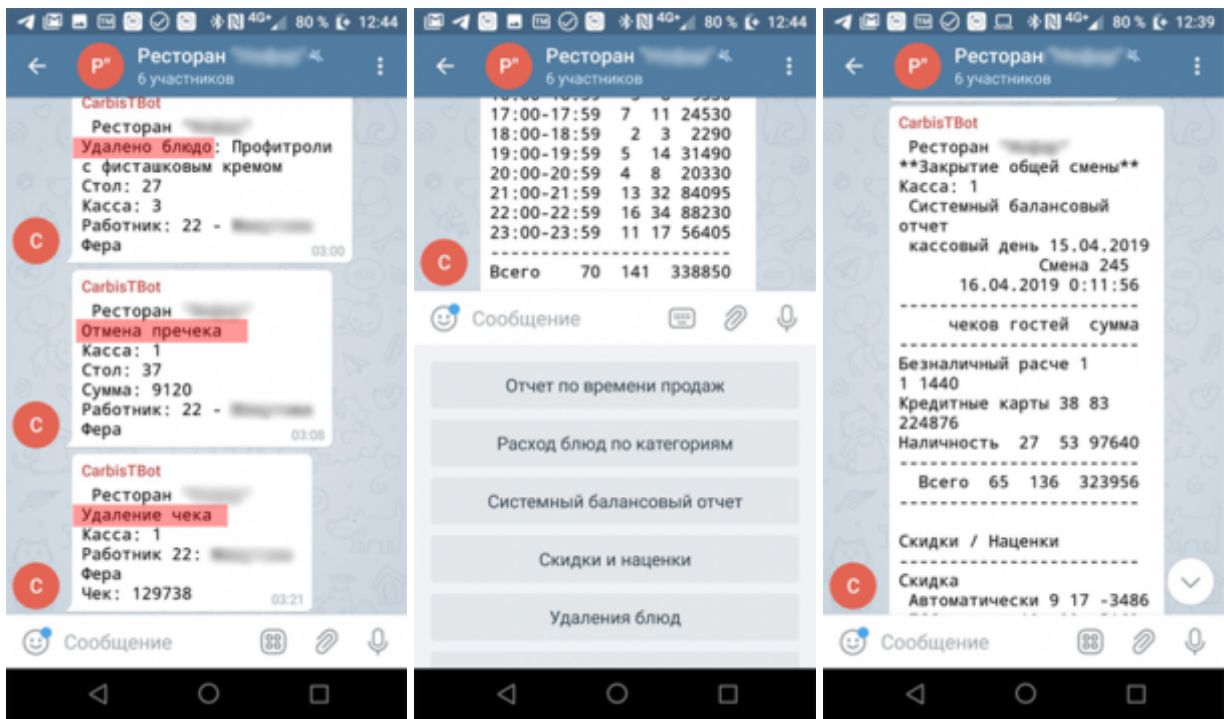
80 % 12:44

Р"
Ресторан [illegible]
6 участников

CarbisTBot
Ресторан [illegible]
Удалено блюдо: Профитроли с фисташковым кремом
Стол: 27
Касса: 3
Работник: 22 - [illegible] Фера
03:00

C

CarbisTBot
Ресторан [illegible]
Отмена пречека
Касса: 1
Стол: 37
Сумма: 9120
Работник: 22 - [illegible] Фера
03:08

C

CarbisTBot
Ресторан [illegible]
Удаление чека
Касса: 1
Работник 22: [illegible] Фера
Чек: 129738
03:21

C

Сообщение

80 % 12:44

Р"
Ресторан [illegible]
6 участников

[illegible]
17:00-17:59 7 11 24530
18:00-18:59 2 3 2290
19:00-19:59 5 14 31490
20:00-20:59 4 8 20330
21:00-21:59 13 32 84095
22:00-22:59 16 34 88230
23:00-23:59 11 17 56405
------------------------
Всего 70 141 338850

C

Сообщение

Отчет по времени продаж

Расход блюд по категориям

Системный балансовый отчет

Скидки и наценки

Удаления блюд

80 % 12:39

Р"
Ресторан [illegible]
6 участников

CarbisTBot
Ресторан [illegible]
**Закрытие общей смены**
Касса: 1
Системный балансовый отчет
кассовый день 15.04.2019
Смена 245
16.04.2019 0:11:56
------------------------
чеков гостей сумма
------------------------
Безналичный расче 1 1 1440
Кредитные карты 38 83 224876
Наличность 27 53 97640
------------------------
Всего 65 136 323956
------------------------
Скидки / Наценки
------------------------
Скидка
Автоматически 9 17 -3486

C

Сообщение